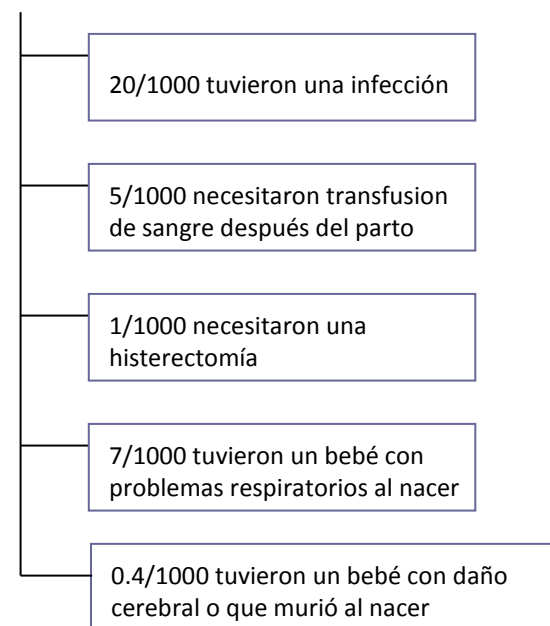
20/1000 tuvieron una infección

5/1000 necesitaron transfusion de sangre después del parto

1/1000 necesitaron una histerectomía

7/1000 tuvieron un bebé con problemas respiratorios al nacer

0.4/1000 tuvieron un bebé con daño cerebral o que murió al nacer